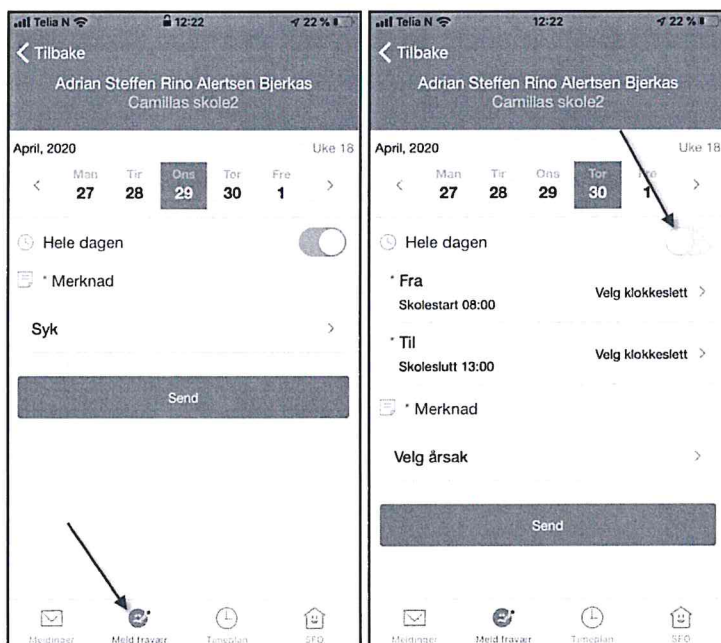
Telia N 12:22 22 %

Tilbake

Adrian Steffen Rino Alertsen Bjerkas
Camillas skole2

April, 2020 Uke 18

Man 27 Tir 28 Ons 29 Tor 30 Fre 1

Hele dagen

* Merknad

Syk

Send

Meldinger Meld fravær Timeplan SFO

Telia N 12:22 22 %

Tilbake

Adrian Steffen Rino Alertsen Bjerkas
Camillas skole2

April, 2020 Uke 18

Man 27 Tir 28 Ons 29 Tor 30 Fre 1

Hele dagen

* Fra
Skolestart 08:00
Velg klokkeslett

* Til
Skoleslutt 13:00
Velg klokkeslett

* Merknad

Velg årsak

Send

Meldinger Meld fravær Timeplan SFO